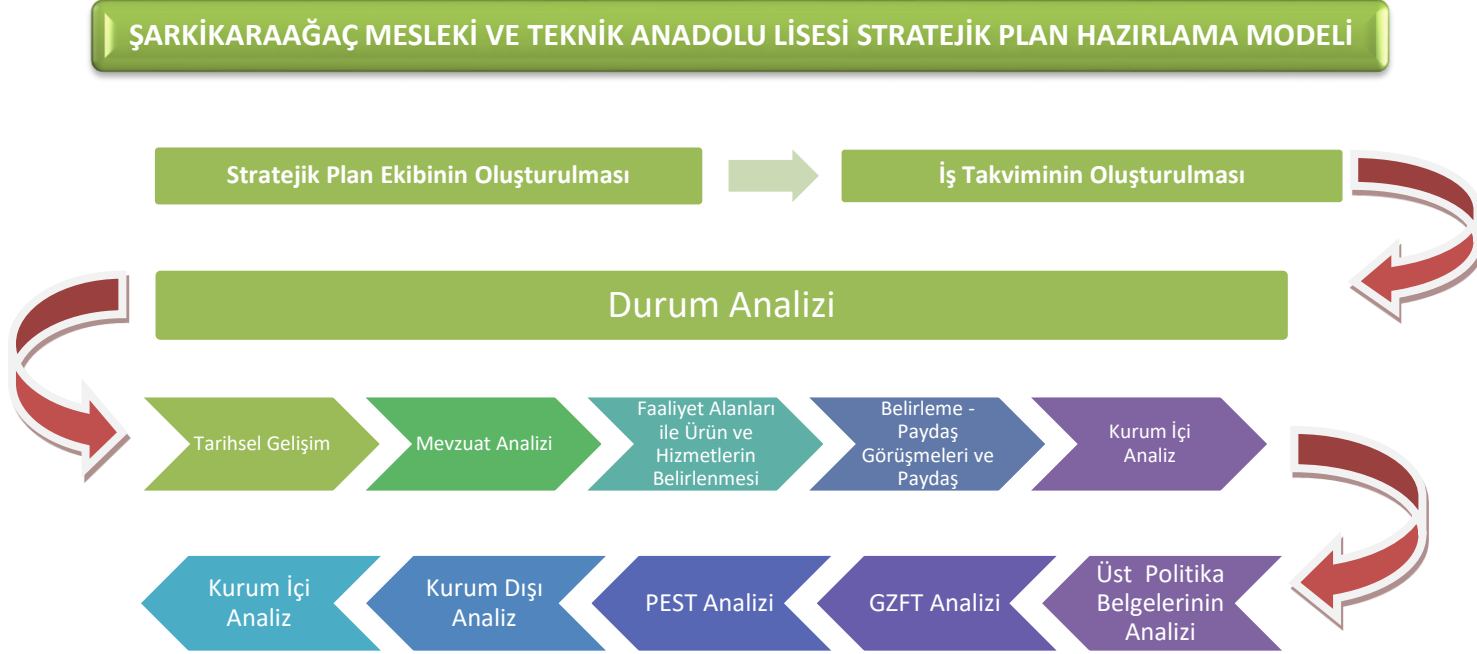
ŞARKİKARAAĞAÇ MESLEKİ VE TEKNİK ANADOLU LİSESİ STRATEJİK PLAN HAZIRLAMA MODELİ

Stratejik Plan Ekibinin Oluşturulması

İş Takviminin Oluşturulması

Durum Analizi

Tarihsel Gelişim

Mevzuat Analizi

Faaliyet Alanları ile Ürün ve Hizmetlerin Belirlenmesi

Belirleme - Paydaş Görüşmeleri ve Paydaş

Kurum İçi Analiz

Üst Politika Belgelerinin Analizi

GZFT Analizi

PEST Analizi

Kurum Dışı Analiz

Kurum İçi Analiz